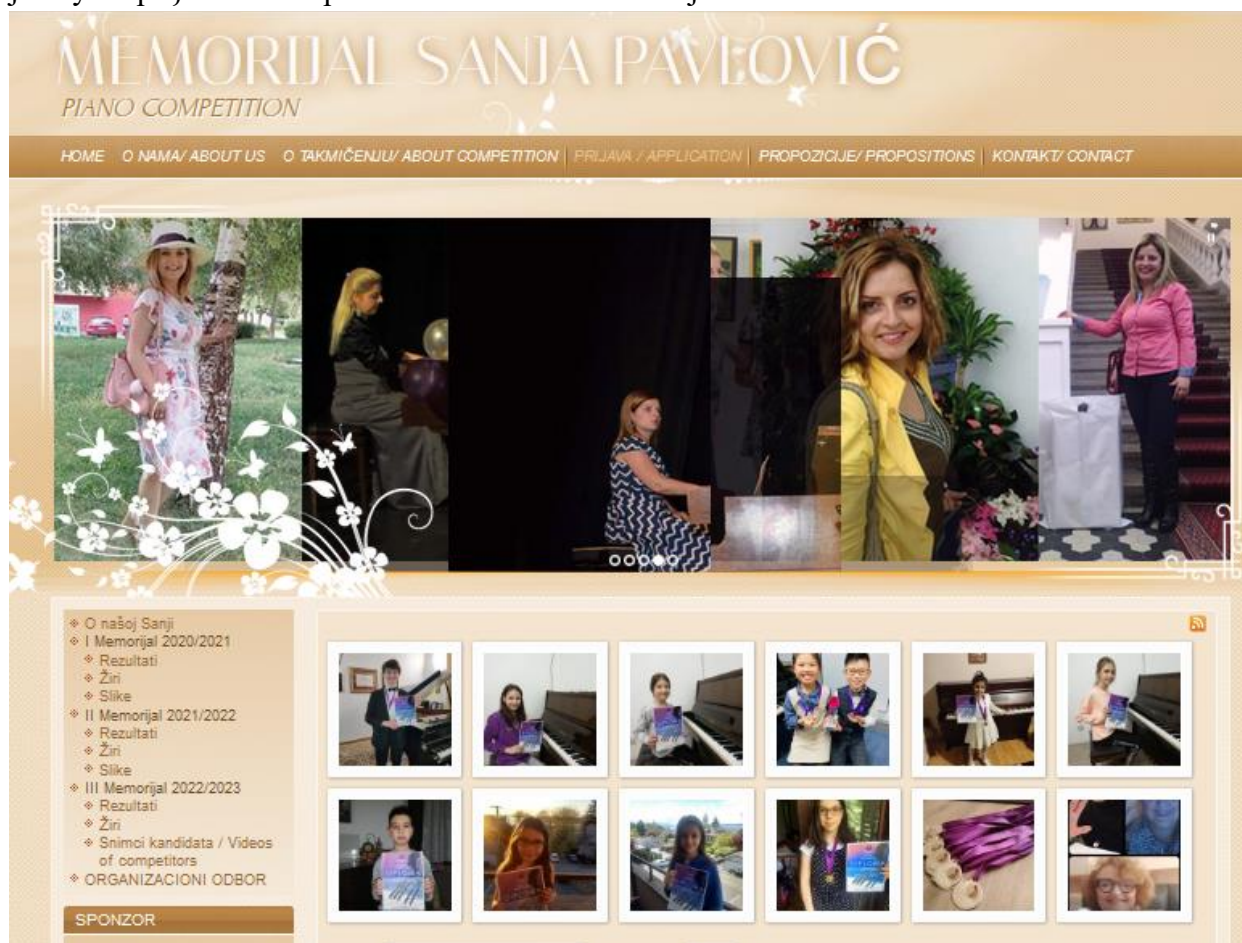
MEMORIJAL SANJA PAVLOVIĆ
PIANO COMPETITION

HOME O NAMA/ ABOUT US O TAKMIČENJU/ ABOUT COMPETITION | PRIJAVA / APPLICATION | PROPOZICIJE/ PROPOSITIONS | KONTAKT/ CONTACT

O našoj Sanji
I Memorijal 2020/2021
Rezultati
Žiri
Slike
II Memorijal 2021/2022
Rezultati
Žiri
Slike
III Memorijal 2022/2023
Rezultati
Žiri
Snimci kandidata / Videos of competitors
ORGANIZACIONI ODBOR

SPONZOR